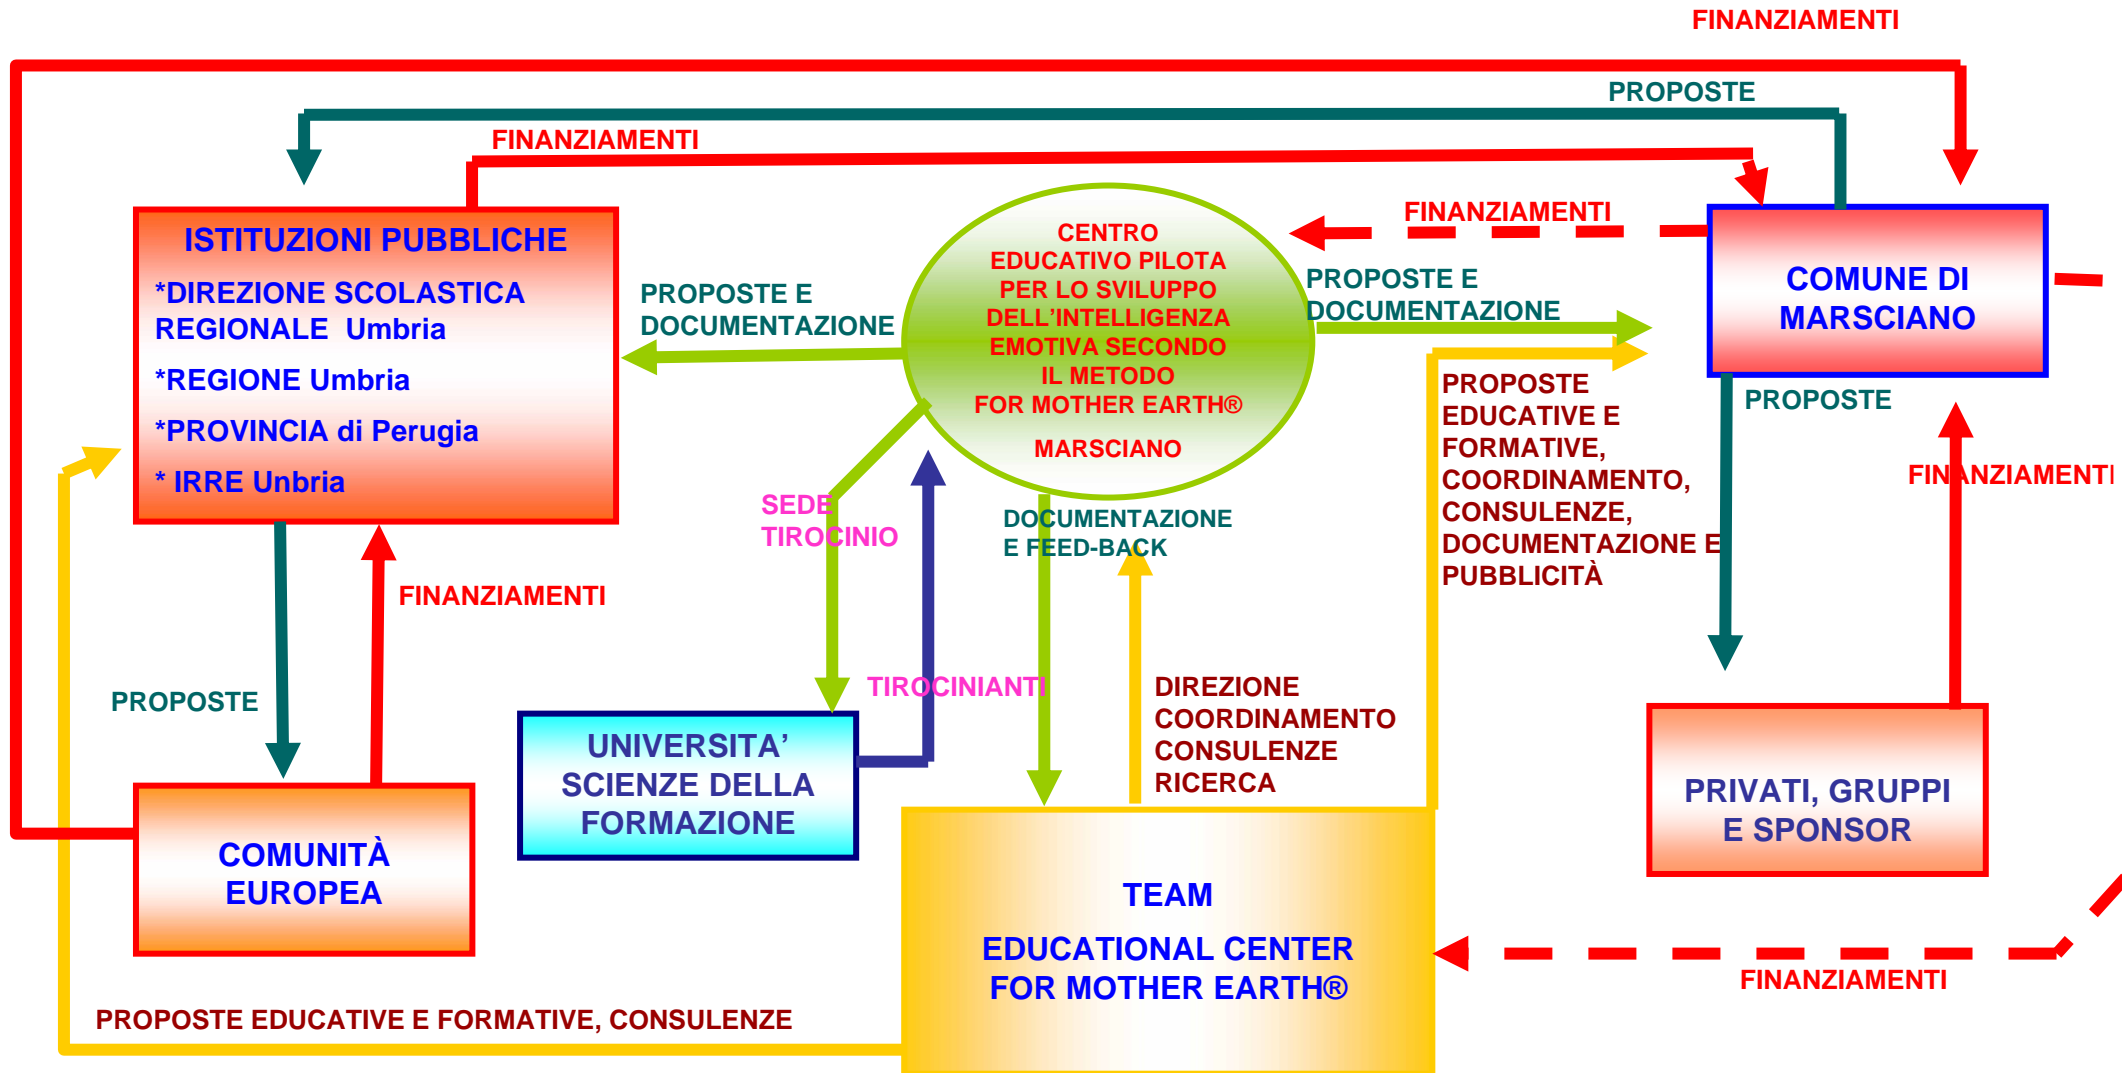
FINANZIAMENTI

PROPOSTE

FINANZIAMENTI

FINANZIAMENTI

ISTITUZIONI PUBBLICHE

*DIREZIONE SCOLASTICA REGIONALE Umbria

*REGIONE Umbria

*PROVINCIA di Perugia

* IRRE Unbria

PROPOSTE E DOCUMENTAZIONE

CENTRO EDUCATIVO PILOTA PER LO SVILUPPO DELL'INTELLIGENZA EMOTIVA SECONDO IL METODO FOR MOTHER EARTH®

MARSCIANO

PROPOSTE E DOCUMENTAZIONE

COMUNE DI MARSCIANO

PROPOSTE

PROPOSTE EDUCATIVE E FORMATIVE, COORDINAMENTO, CONSULENZE, DOCUMENTAZIONE E PUBBLICITÀ

FINANZIAMENTI

SEDE TIROCINIO

DOCUMENTAZIONE E FEED-BACK

FINANZIAMENTI

PROPOSTE

TIROCINIANTI

DIREZIONE COORDINAMENTO CONSULENZE RICERCA

UNIVERSITA' SCIENZE DELLA FORMAZIONE

PRIVATI, GRUPPI E SPONSOR

COMUNITÀ EUROPEA

TEAM

EDUCATIONAL CENTER FOR MOTHER EARTH®

FINANZIAMENTI

PROPOSTE EDUCATIVE E FORMATIVE, CONSULENZE